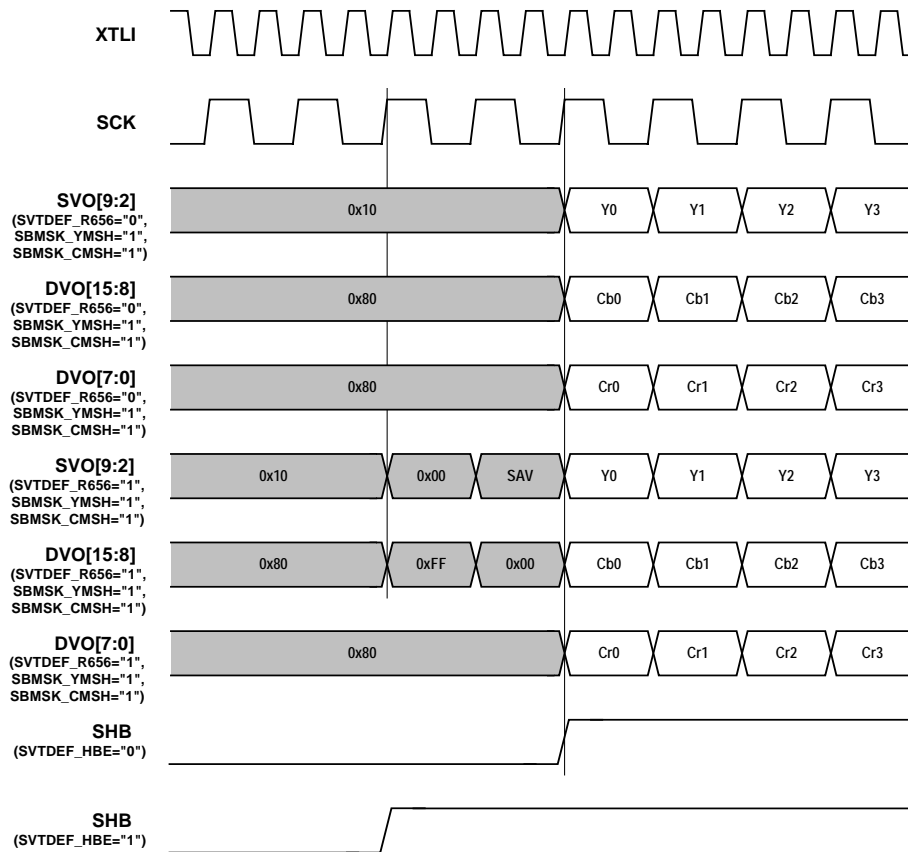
XTLI

SCK

SVO[9:2]
(SVTDEF_R656="0", SBMSK_YMSH="1", SBMSK_CMSH="1")

0x10 Y0 Y1 Y2 Y3

DVO[15:8]
(SVTDEF_R656="0", SBMSK_YMSH="1", SBMSK_CMSH="1")

0x80 Cb0 Cb1 Cb2 Cb3

DVO[7:0]
(SVTDEF_R656="0", SBMSK_YMSH="1", SBMSK_CMSH="1")

0x80 Cr0 Cr1 Cr2 Cr3

SVO[9:2]
(SVTDEF_R656="1", SBMSK_YMSH="1", SBMSK_CMSH="1")

0x10 0x00 SAV Y0 Y1 Y2 Y3

DVO[15:8]
(SVTDEF_R656="1", SBMSK_YMSH="1", SBMSK_CMSH="1")

0x80 0xFF 0x00 Cb0 Cb1 Cb2 Cb3

DVO[7:0]
(SVTDEF_R656="1", SBMSK_YMSH="1", SBMSK_CMSH="1")

0x80 Cr0 Cr1 Cr2 Cr3

SHB
(SVTDEF_HBE="0")

SHB
(SVTDEF_HBE="1")